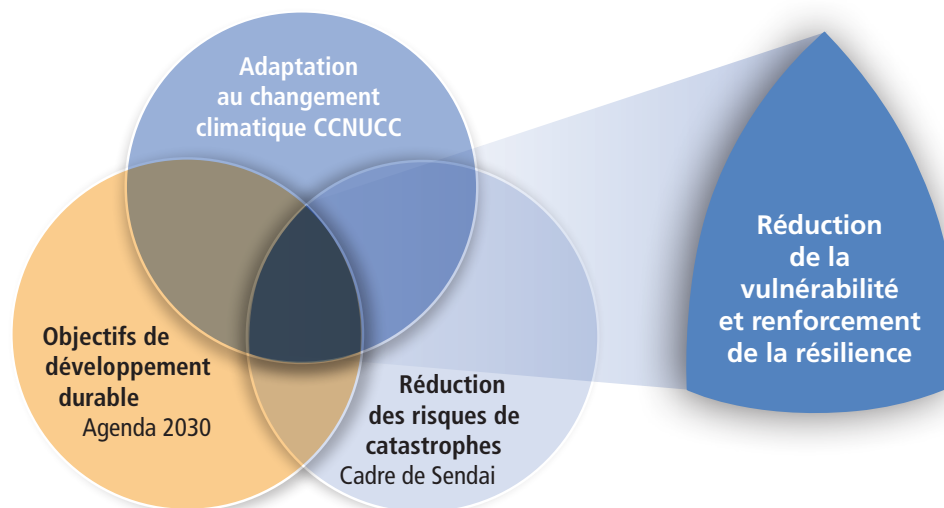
Adaptation au changement climatique CCNUCC

Objectifs de développement durable
Agenda 2030

Réduction des risques de catastrophes
Cadre de Sendai

Réduction de la vulnérabilité et renforcement de la résilience